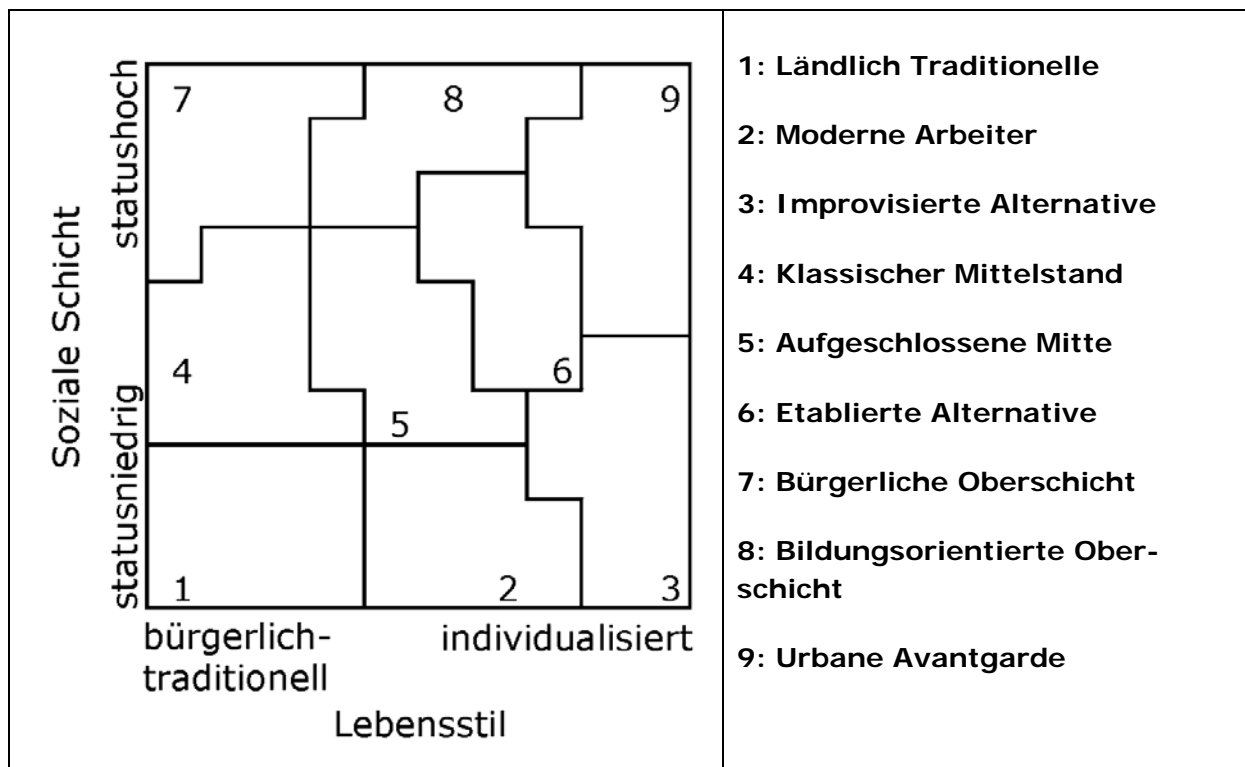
Soziale Schicht

statushoch

statusniedrig

7

8

9

4

6

5

1

2

3

bürgerlich-traditionell

individualisiert

Lebensstil

1: Ländlich Traditionelle

2: Moderne Arbeiter

3: Improvisierte Alternative

4: Klassischer Mittelstand

5: Aufgeschlossene Mitte

6: Etablierte Alternative

7: Bürgerliche Oberschicht

8: Bildungsorientierte Oberschicht

9: Urbane Avantgarde